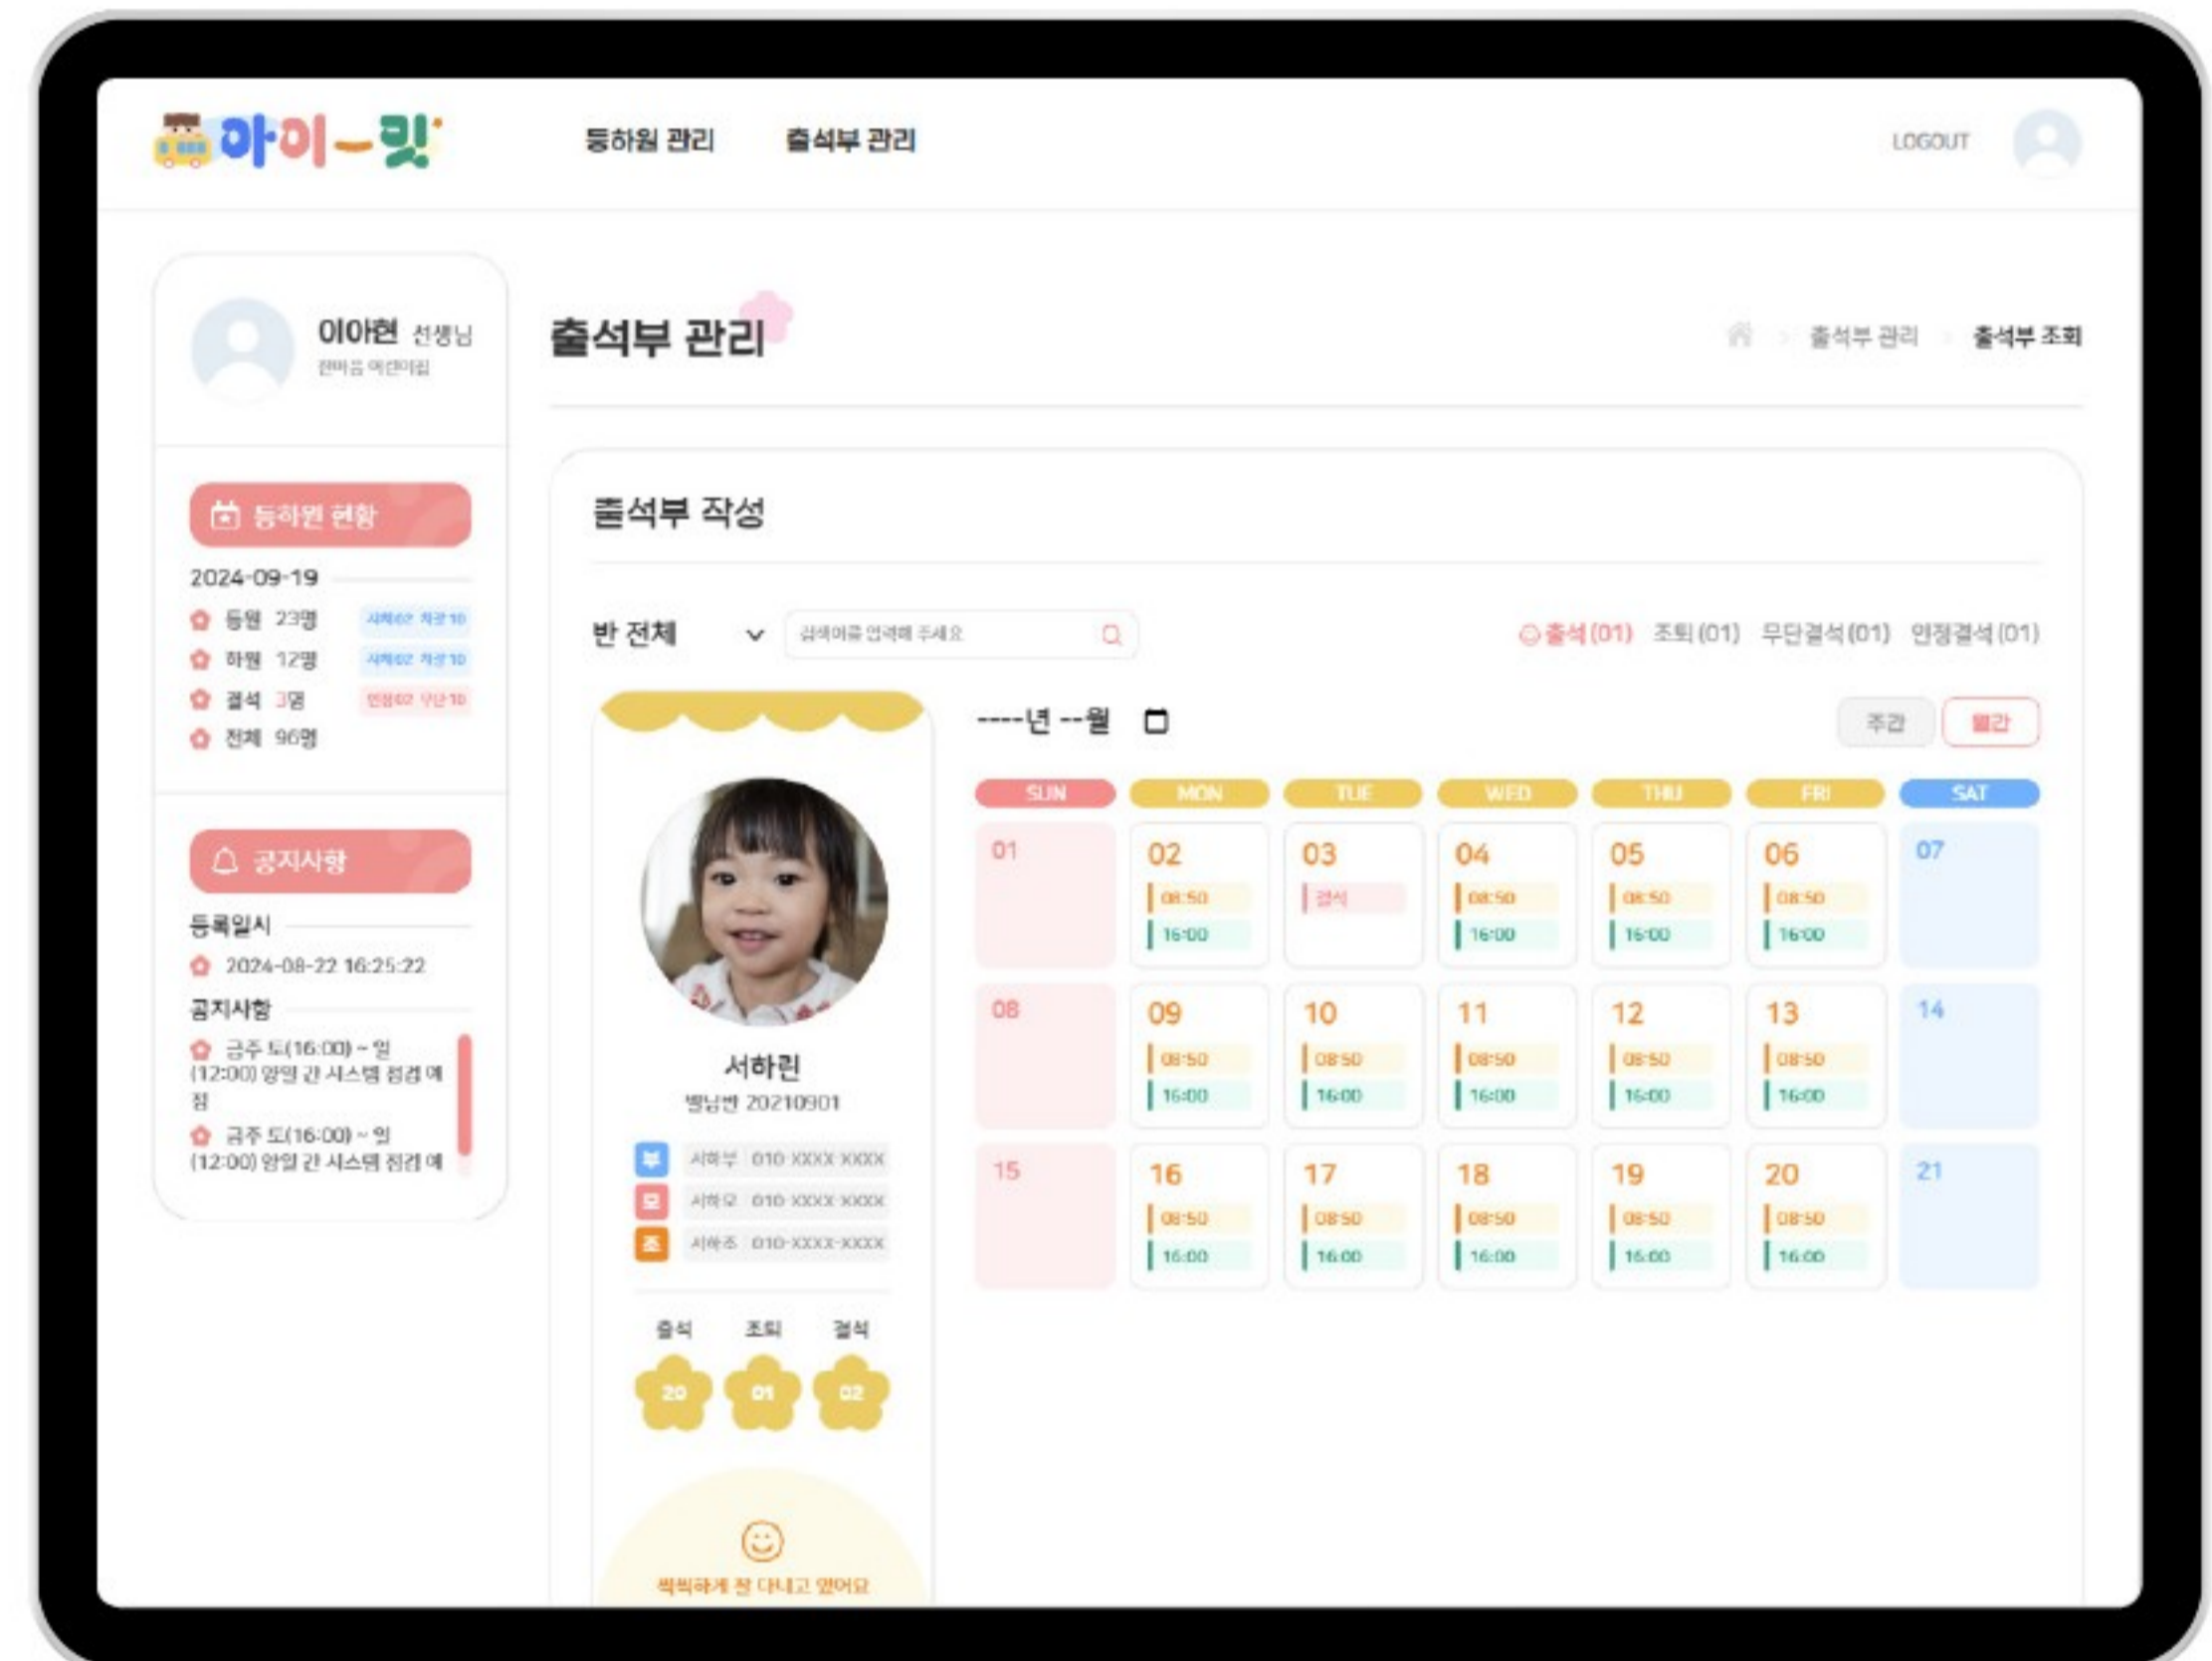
아이-킷

등하원 관리 출석부 관리

LOGOUT

이아현 선생님
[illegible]

등하원 현황
2024-09-19
등원 23명 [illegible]
하원 12명 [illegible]
결석 3명 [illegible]
전체 96명

공지사항
등록일시
2024-08-22 16:25:22
공지사항
금주 토(16:00) ~ 일(12:00) 양일 간 시스템 점검 예정
금주 토(16:00) ~ 일(12:00) 양일 간 시스템 점검 예

출석부 관리

출석부 관리 > 출석부 조회

출석부 작성

반 전체

검색어를 입력해 주세요

출석(01) 조퇴(01) 무단결석(01) 인정결석(01)

서하린
별님반 20210901

부 서하부 010-XXXX-XXXX
모 서하모 010-XXXX-XXXX
조 서하조 010-XXXX-XXXX

출석 조퇴 결석
20 01 02

씩씩하게 잘 다니고 있어요

----년 --월

주간 월간

| SUN | MON | TUE | WED | THU | FRI | SAT |
|---|---|---|---|---|---|---|
| 01 | 02 08:50 16:00 | 03 결석 | 04 08:50 16:00 | 05 08:50 16:00 | 06 08:50 16:00 | 07 |
| 08 | 09 08:50 16:00 | 10 08:50 16:00 | 11 08:50 16:00 | 12 08:50 16:00 | 13 08:50 16:00 | 14 |
| 15 | 16 08:50 16:00 | 17 08:50 16:00 | 18 08:50 16:00 | 19 08:50 16:00 | 20 08:50 16:00 | 21 |